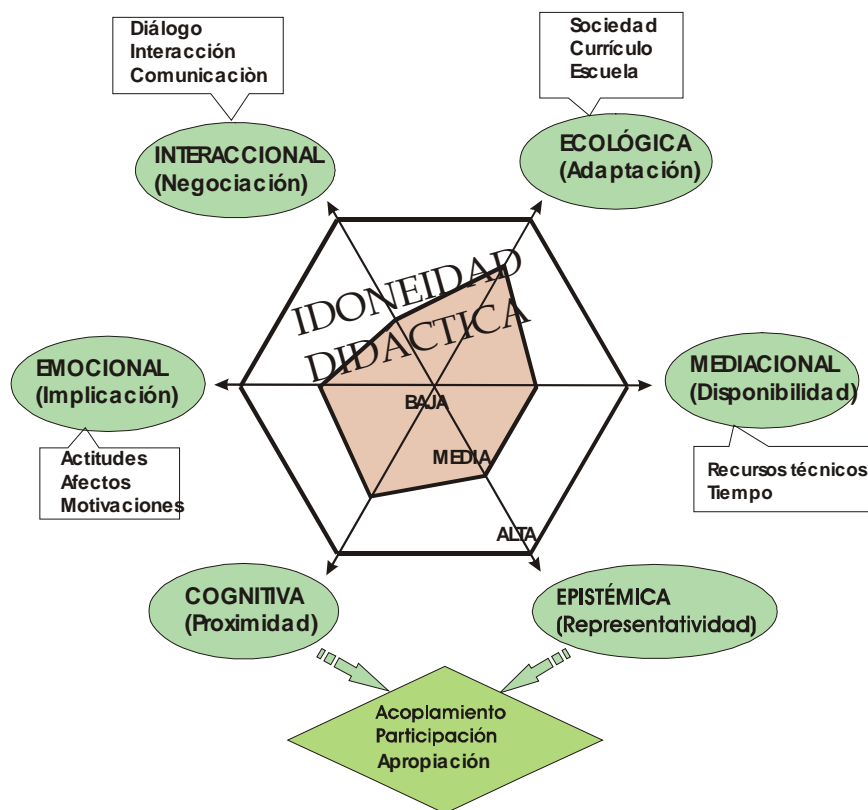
Diálogo
Interacción
Comunicaciòn

Sociedad
Currículo
Escuela

INTERACCIONAL
(Negociación)

ECOLÓGICA
(Adaptación)

IDONEIDAD
DIDACTICA

EMOCIONAL
(Implicación)

MEDIACIONAL
(Disponibilidad)

Actitudes
Afectos
Motivaciones

BAJA

MEDIA

ALTA

Recursos técnicos
Tiempo

COGNITIVA
(Proximidad)

EPISTÉMICA
(Representatividad)

Acoplamiento
Participación
Apropiación